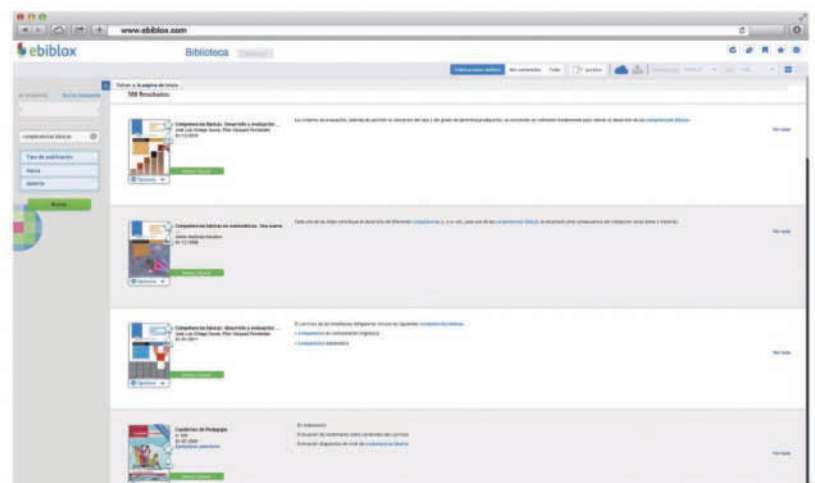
www.ebiblox.com

ebiblox

Biblioteca

Volver a la página de inicio

108 Resultados

competencias básicas

Tipo de publicación

Marca

Materia

Buscar

Competencias básicas. Desarrollo y evaluación ...
José Luis Ortega Osuna, Pilar Vázquez Fernández

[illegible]

Ver todo

Competencias básicas en matemáticas. Una nueva ...

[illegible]

Ver todo

Competencias básicas: desarrollo y evaluación ...
José Luis Ortega Osuna, Pilar Vázquez Fernández

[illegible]

Ver todo

Cuadernos de Pedagogía

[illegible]

Ver todo